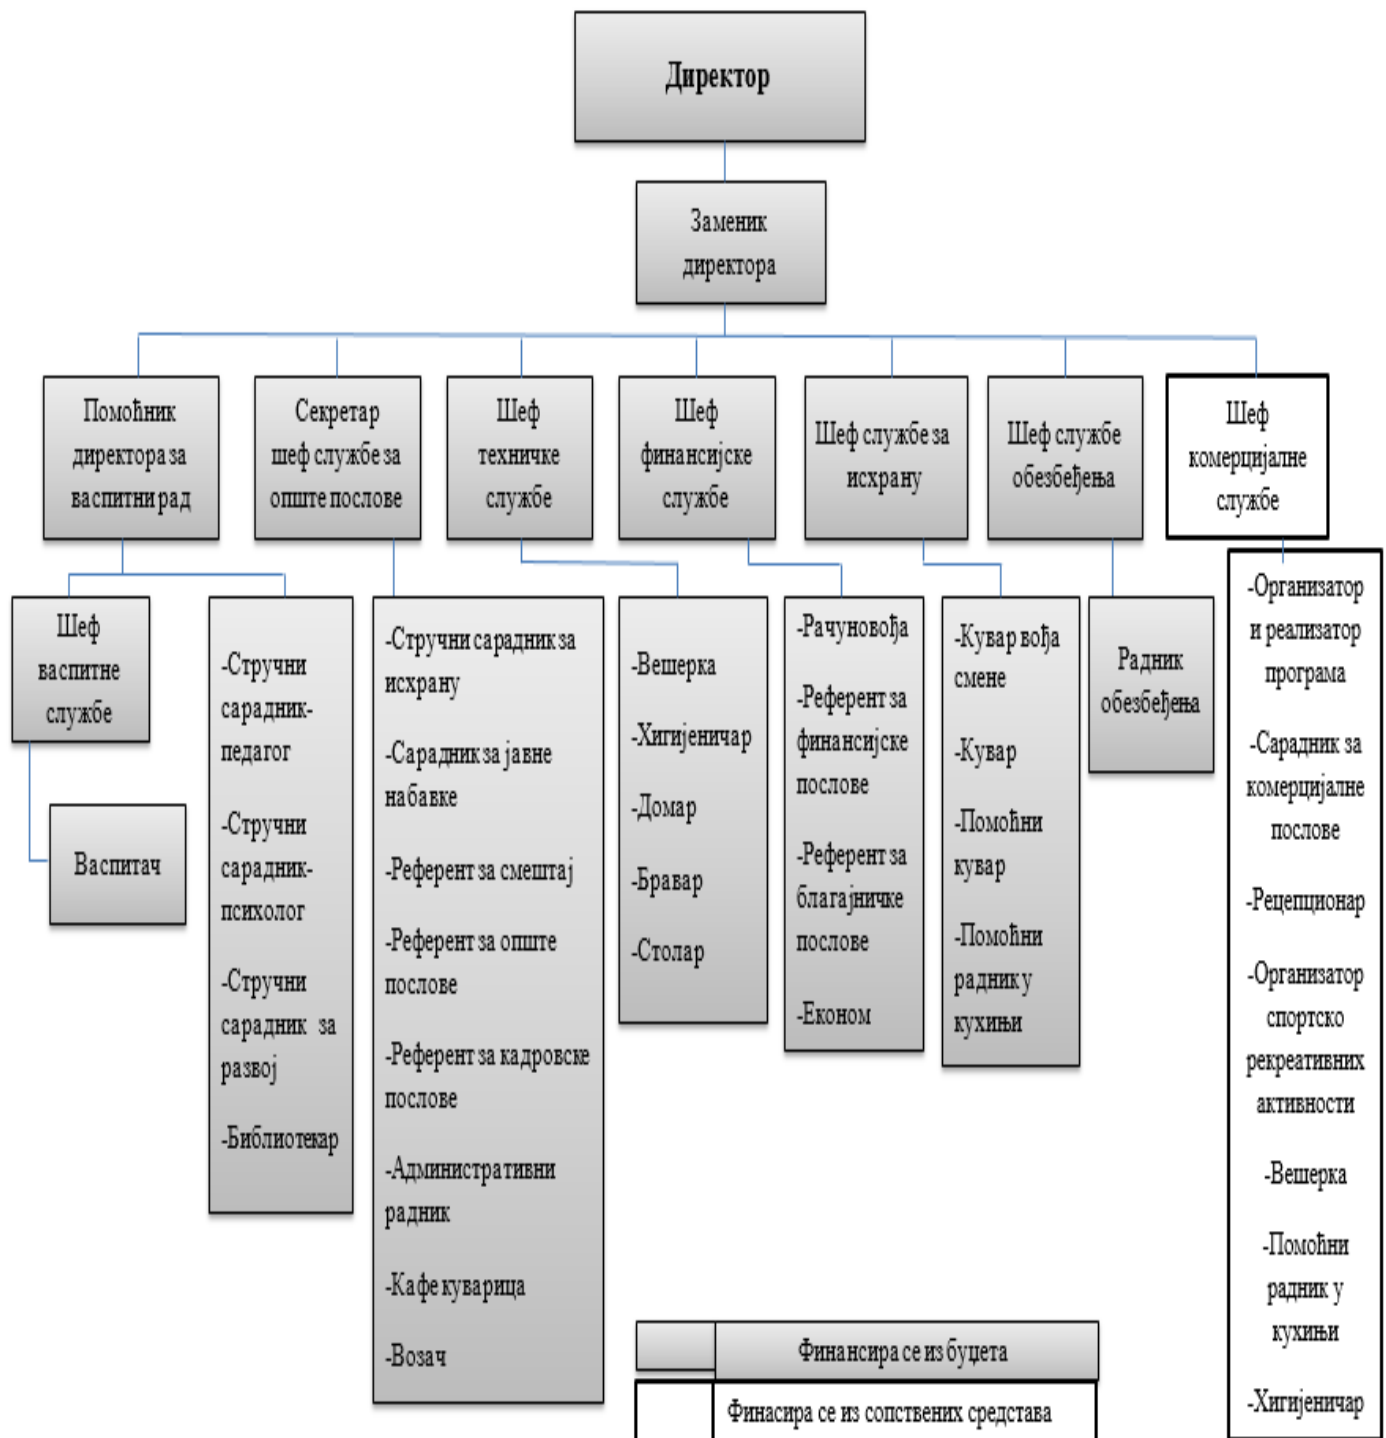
Директор

Заменик директора

Помоћник директора за васпитни рад

Секретар шеф службе за опште послове

Шеф техничке службе

Шеф финансијске службе

Шеф службе за исхрану

Шеф службе обезбеђења

Шеф комерцијалне службе

Шеф васпитне службе

Васпитач

-Стручни сарадник-педагог

-Стручни сарадник-психолог

-Стручни сарадник за развој

-Библиотекар

-Стручни сарадник за исхрану

-Сарадник за јавне набавке

-Референт за смештај

-Референт за опште послове

-Референт за кадровске послове

-Административни радник

-Кафе куварица

-Возач

-Вешерка

-Хигијеничар

-Домар

-Бравар

-Столар

-Рачуновођа

-Референт за финансијске послове

-Референт за благајничке послове

-Економ

-Кувар вођа смене

-Кувар

-Помоћни кувар

-Помоћни радник у кухињи

Радник обезбеђења

-Организатор и реализатор програма

-Сарадник за комерцијалне послове

-Рецепционар

-Организатор спортско рекреативних активности

-Вешерка

-Помоћни радник у кухињи

-Хигијеничар

| | Финансира се из буџета |
|---|---|
| | Финасира се из сопствених средстава |